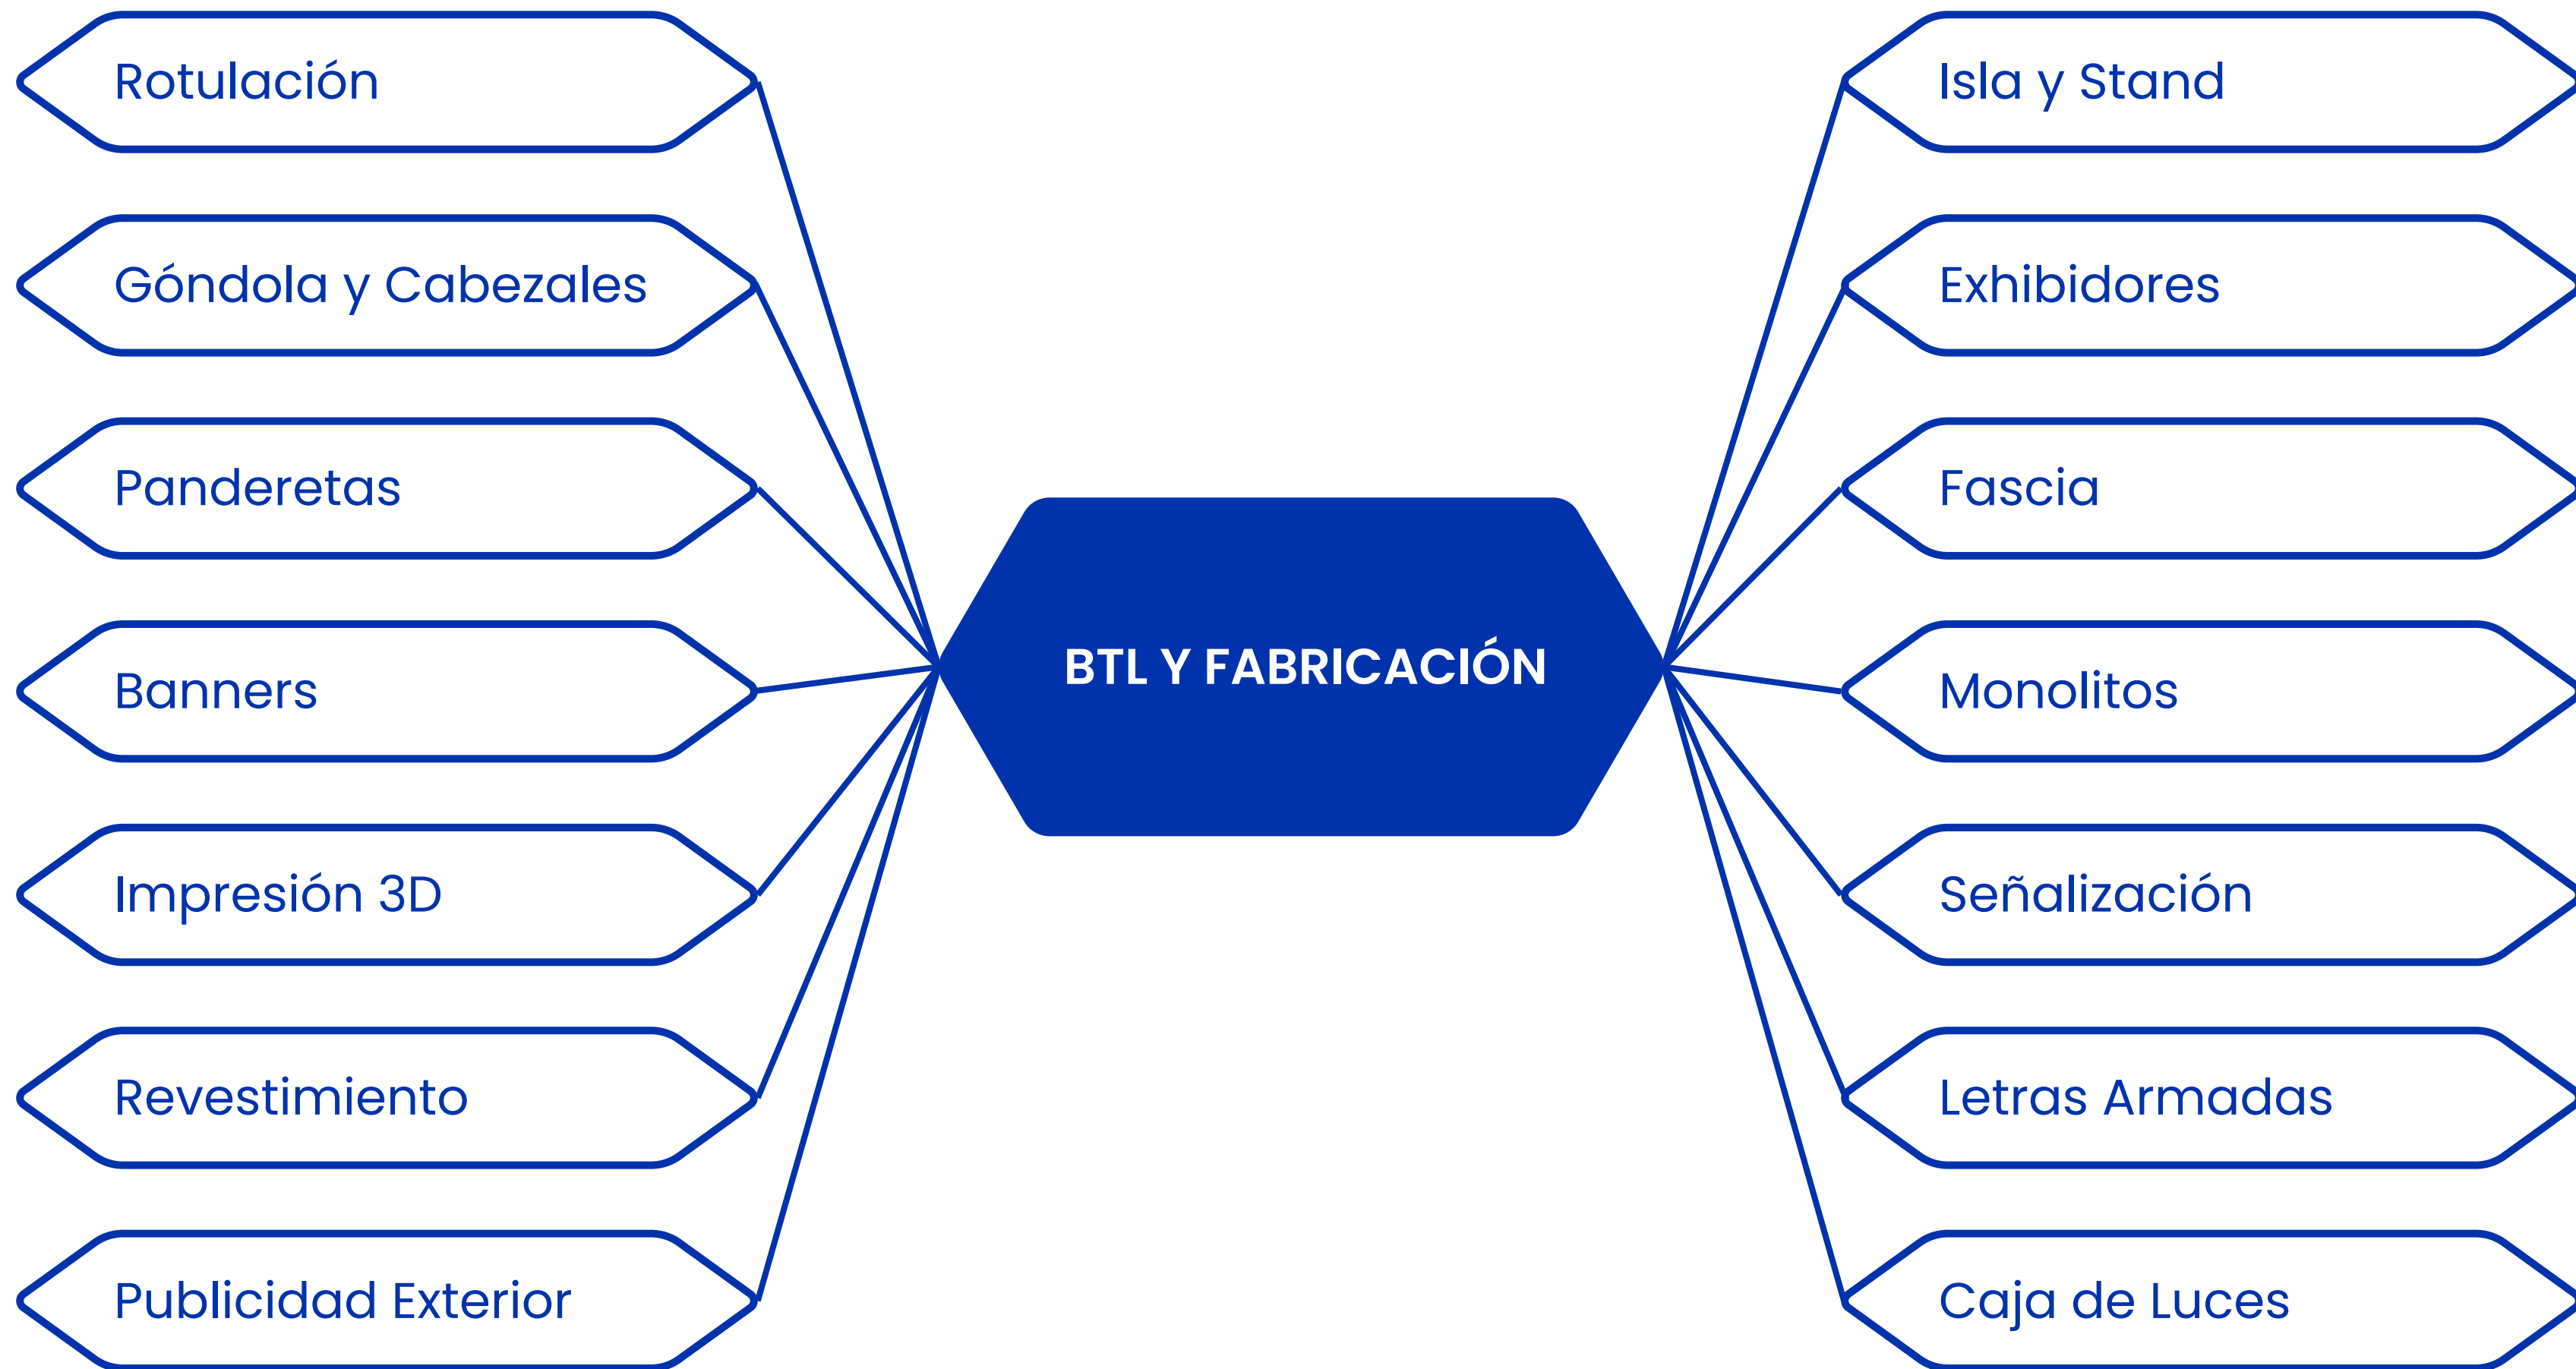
Rotulación

Góndola y Cabezales

Panderetas

Banners

Impresión 3D

Revestimiento

Publicidad Exterior

BTL Y FABRICACIÓN

Isla y Stand

Exhibidores

Fascia

Monolitos

Señalización

Letras Armadas

Caja de Luces